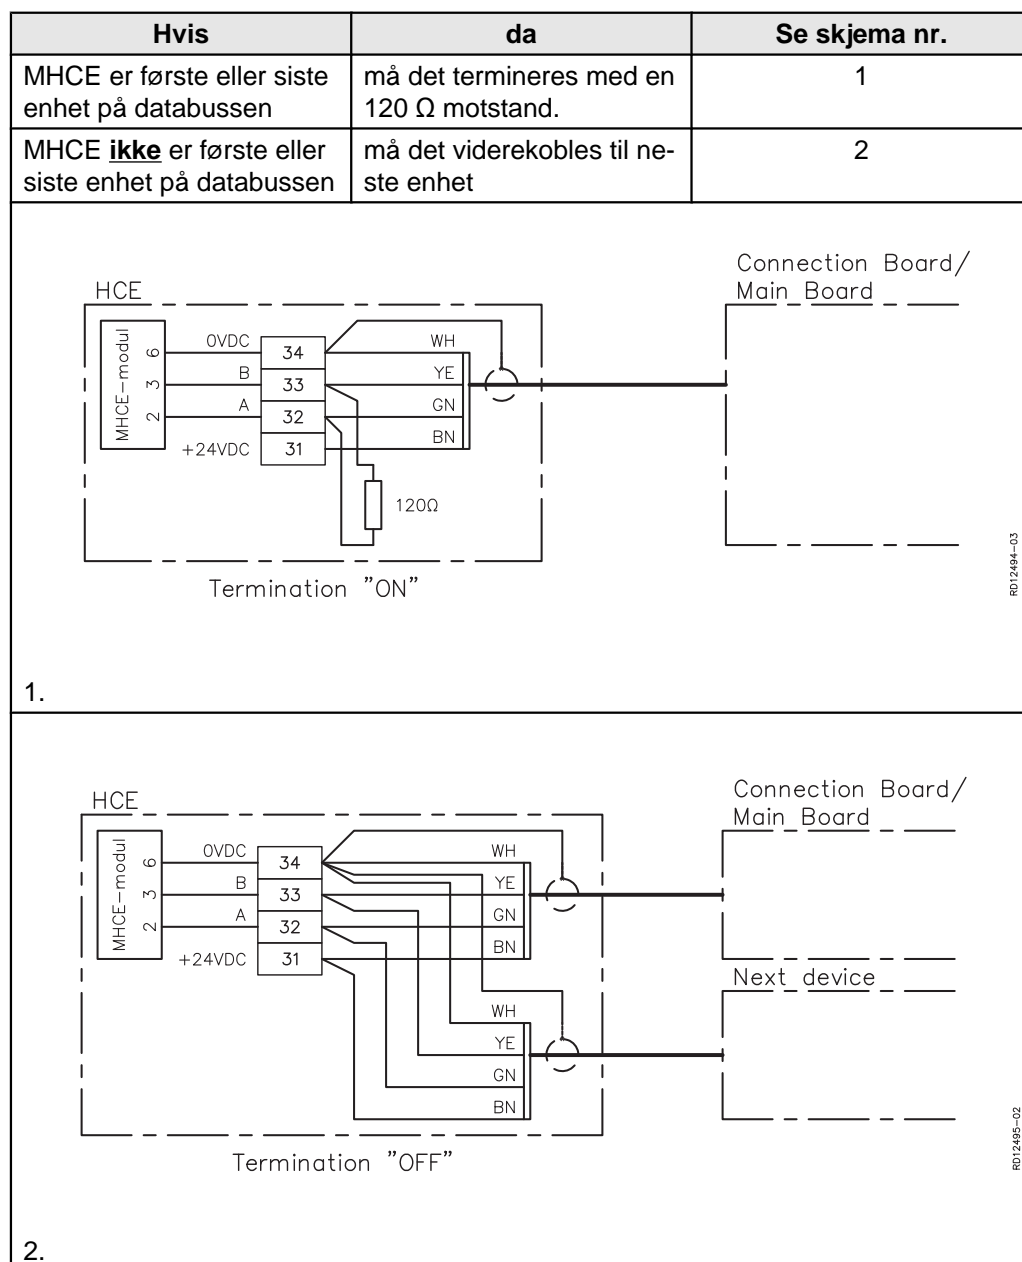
| Hvis | da | Se skjema nr. |
|---|---|---|
| MHCE er første eller siste enhet på databussen | må det termineres med en 120 Ω motstand. | 1 |
| MHCE **ikke** er første eller siste enhet på databussen | må det viderekobles til neste enhet | 2 |

HCE

MHCE-modul

6 3 2

0VDC
B
A
+24VDC

34
33
32
31

WH
YE
GN
BN

120Ω

Connection Board/ Main Board

Termination "ON"

R012494-03

1.

HCE

MHCE-modul

6 3 2

0VDC
B
A
+24VDC

34
33
32
31

WH
YE
GN
BN

WH
YE
GN
BN

Connection Board/ Main Board

Next device

Termination "OFF"

R012495-02

2.